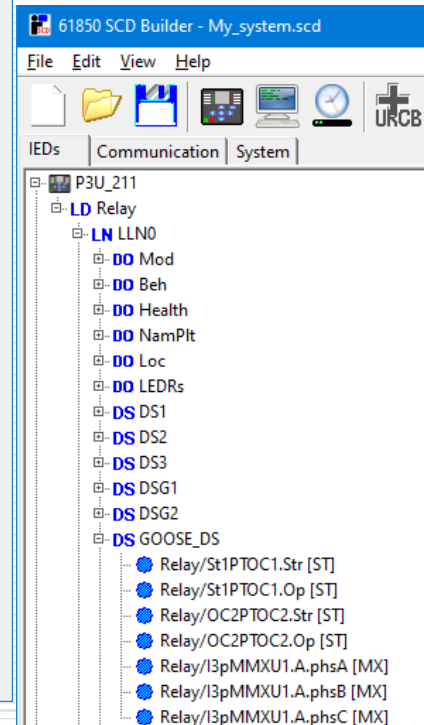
61850 SCD Builder - My_system.scd

File Edit View Help

URCB

IEDs Communication System

P3U_211
LD Relay
LN LLN0
DO Mod
DO Beh
DO Health
DO NamPlt
DO Loc
DO LEDRs
DS DS1
DS DS2
DS DS3
DS DSG1
DS DSG2
DS GOOSE_DS
Relay/St1PTOC1.Str [ST]
Relay/St1PTOC1.Op [ST]
Relay/OC2PTOC2.Str [ST]
Relay/OC2PTOC2.Op [ST]
Relay/I3pMMXU1.A.phsA [MX]
Relay/I3pMMXU1.A.phsB [MX]
Relay/I3pMMXU1.A.phsC [MX]